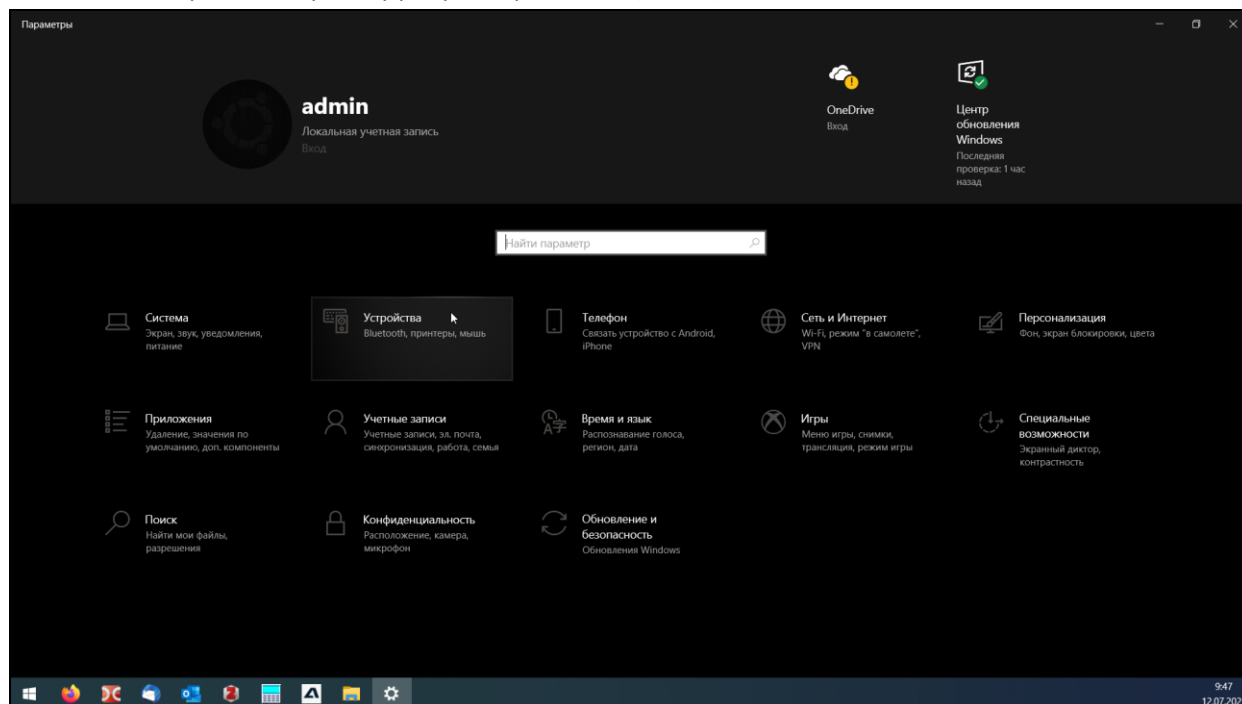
Параметры

admin
Локальная учетная запись
Вход

OneDrive
Вход

Центр обновления Windows
Последняя проверка: 1 час назад

Найти параметр

Система
Экран, звук, уведомления, питание

Устройства
Bluetooth, принтеры, мышь

Телефон
Связать устройство с Android, iPhone

Сеть и Интернет
Wi-Fi, режим "в самолете", VPN

Персонализация
Фон, экран блокировки, цвета

Приложения
Удаление, значения по умолчанию, доп. компоненты

Учетные записи
Учетные записи, эл. почта, синхронизация, работа, семья

Время и язык
Распознавание голоса, регион, дата

Игры
Меню игры, снимки, трансляция, режим игры

Специальные возможности
Экранный диктор, контрастность

Поиск
Найти мои файлы, разрешения

Конфиденциальность
Расположение, камера, микрофон

Обновление и безопасность
Обновления Windows

9:47
12.07.202